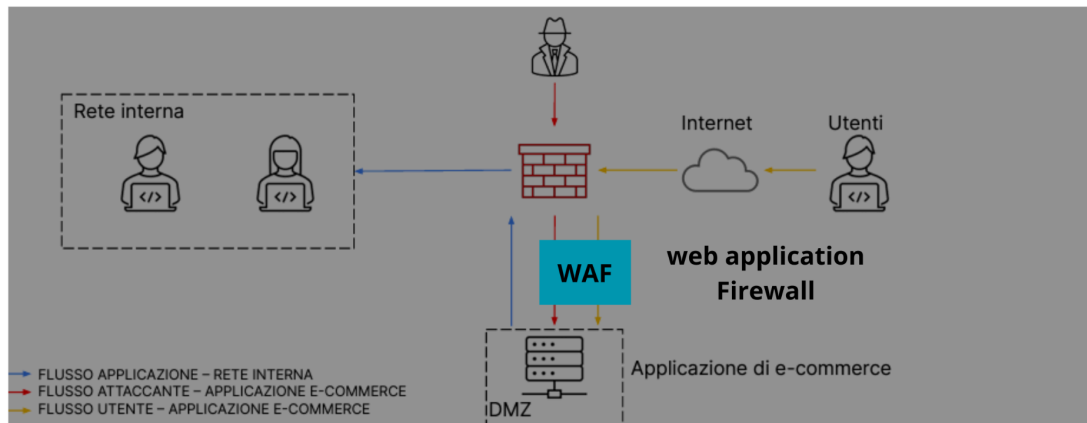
Rete interna

Internet

Utenti

WAF

web application Firewall

Applicazione di e-commerce

DMZ

FLUSSO APPLICAZIONE – RETE INTERNA
FLUSSO ATTACCANTE – APPLICAZIONE E-COMMERCE
FLUSSO UTENTE – APPLICAZIONE E-COMMERCE